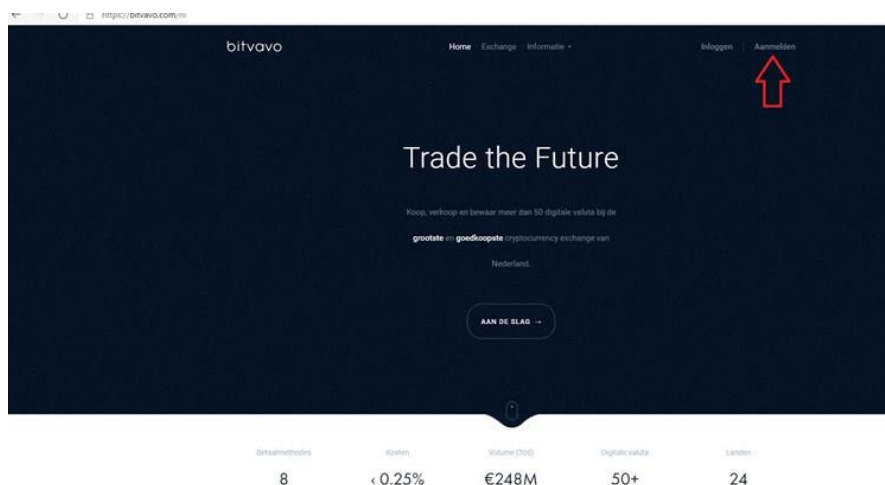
https://bitvavo.com/nl

bitvavo

Home Exchange Informatie

Inloggen | Aanmelden

Trade the Future

Koop, verkoop en bewaar meer dan 50 digitale valuta bij de grootste en goedkoopste cryptocurrency exchange van Nederland.

AAN DE SLAG →

| Betaalmethodes | Kosten | Volume (30D) | Digitale valuta | Landen |
|---|---|---|---|---|
| 8 | ‹ 0.25% | €248M | 50+ | 24 |